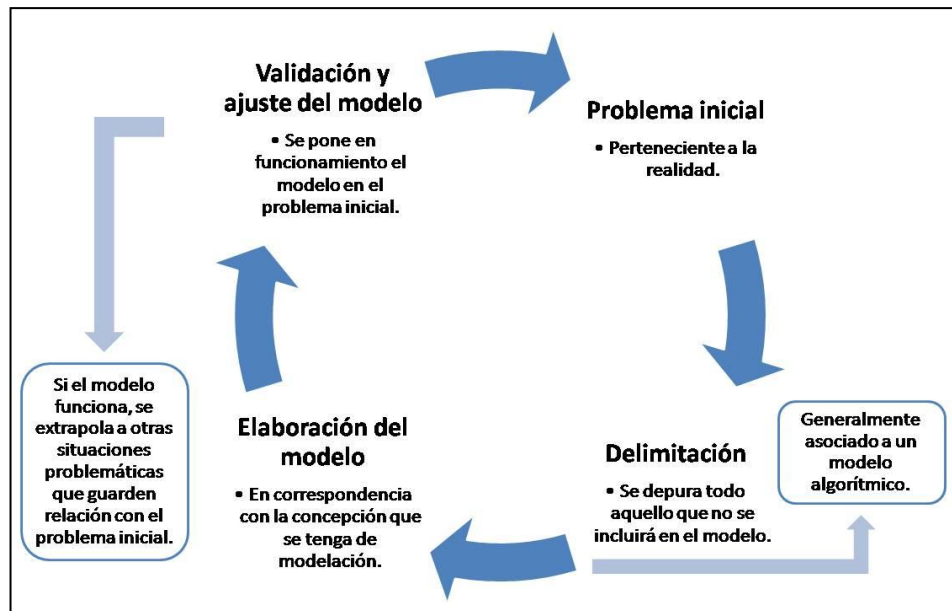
Validación y ajuste del modelo

• Se pone en funcionamiento el modelo en el problema inicial.

Problema inicial

• Perteneciente a la realidad.

Delimitación

• Se depura todo aquello que no se incluirá en el modelo.

Generalmente asociado a un modelo algorítmico.

Elaboración del modelo

• En correspondencia con la concepción que se tenga de modelación.

Si el modelo funciona, se extrapola a otras situaciones problemáticas que guarden relación con el problema inicial.